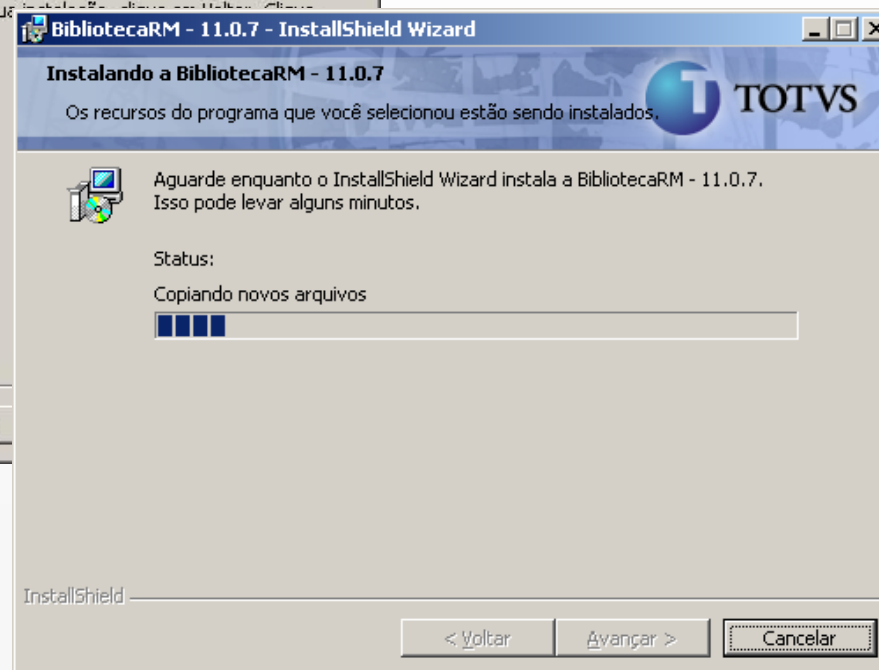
BibliotecaRM - 11.0.7 - InstallShield Wizard

Instalando a BibliotecaRM - 11.0.7

Os recursos do programa que você selecionou estão sendo instalados.

TOTVS

Aguarde enquanto o InstallShield Wizard instala a BibliotecaRM - 11.0.7. Isso pode levar alguns minutos.

Status:

Copiando novos arquivos

InstallShield

< Voltar

Avançar >

Cancelar